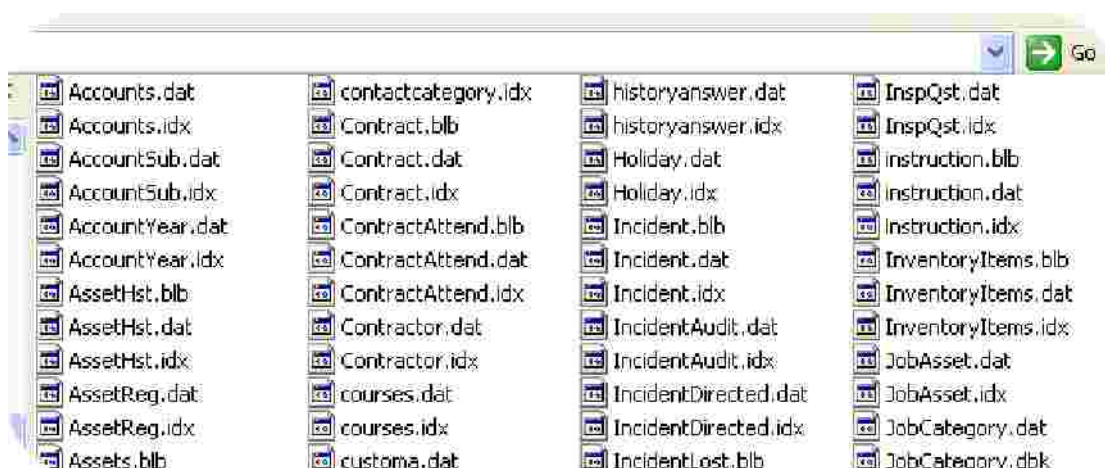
Go

Accounts.dat
Accounts.idx
AccountSub.dat
AccountSub.idx
AccountYear.dat
AccountYear.idx
AssetHst.blb
AssetHst.dat
AssetHst.idx
AssetReg.dat
AssetReg.idx
Assets.blb

contactcategory.idx
Contract.blb
Contract.dat
Contract.idx
ContractAttend.blb
ContractAttend.dat
ContractAttend.idx
Contractor.dat
Contractor.idx
courses.dat
courses.idx
customa.dat

historyanswer.dat
historyanswer.idx
Holiday.dat
Holiday.idx
Incident.blb
Incident.dat
Incident.idx
IncidentAudit.dat
IncidentAudit.idx
IncidentDirected.dat
IncidentDirected.idx
IncidentLost.blb

InspQst.dat
InspQst.idx
instruction.blb
instruction.dat
instruction.idx
InventoryItems.blb
InventoryItems.dat
InventoryItems.idx
JobAsset.dat
JobAsset.idx
JobCategory.dat
JobCategory.dbk